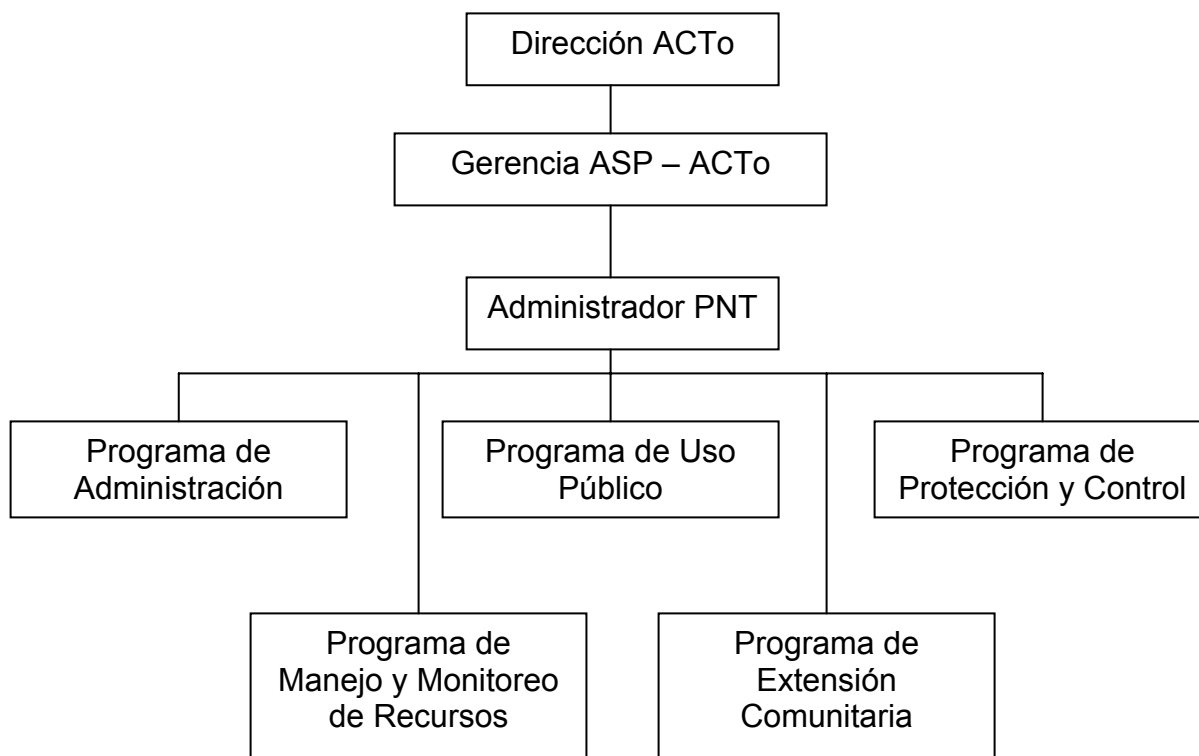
Dirección ACTo

Gerencia ASP – ACTo

Administrador PNT

Programa de Administración

Programa de Manejo y Monitoreo de Recursos

Programa de Uso Público

Programa de Extensión Comunitaria

Programa de Protección y Control